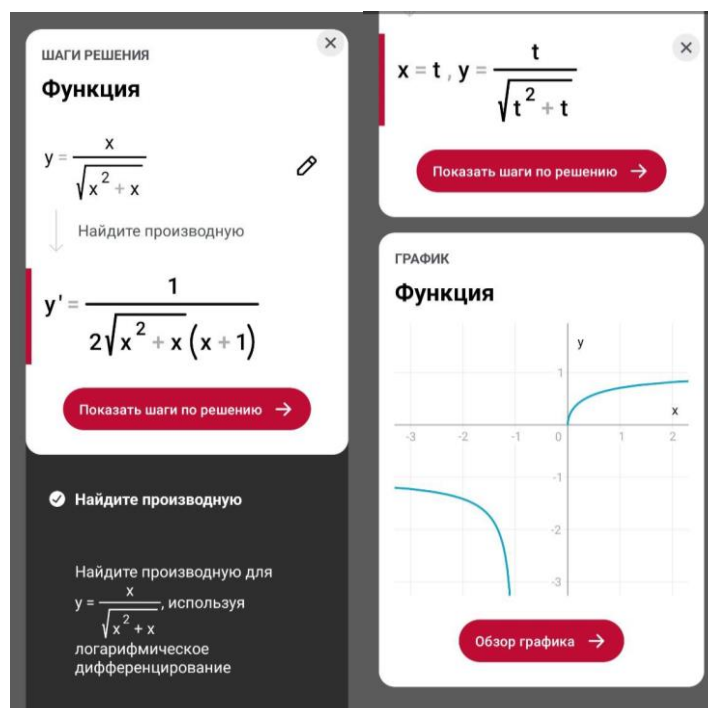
ШАГИ РЕШЕНИЯ

Функция

$y = \frac{x}{\sqrt{x^2 + x}}$

Найдите производную

$y' = \frac{1}{2\sqrt{x^2 + x}\,(x + 1)}$

Показать шаги по решению →

Найдите производную

Найдите производную для $y = \frac{x}{\sqrt{x^2 + x}}$, используя логарифмическое дифференцирование

$x = t$, $y = \frac{t}{\sqrt{t^2 + t}}$

Показать шаги по решению →

ГРАФИК

Функция

y
x
1
-1
-2
-3
-3
-2
-1
0
1
2

Обзор графика →